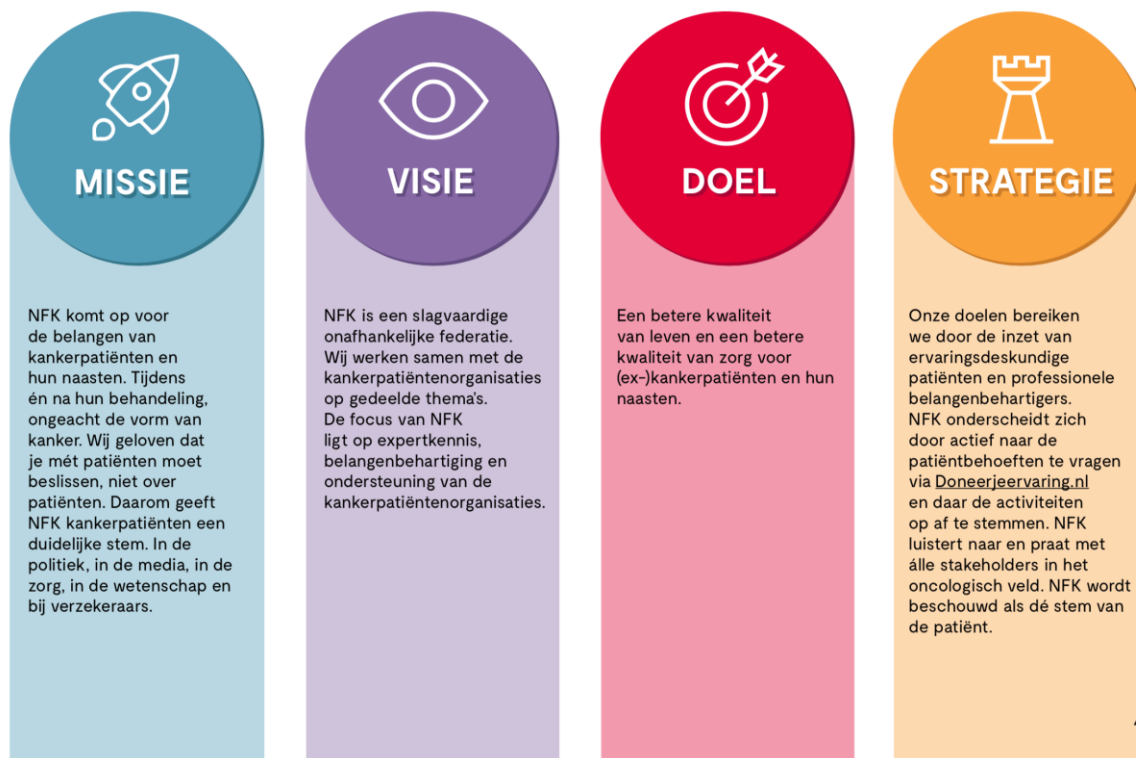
MISSIE

NFK komt op voor de belangen van kankerpatiënten en hun naasten. Tijdens én na hun behandeling, ongeacht de vorm van kanker. Wij geloven dat je mét patiënten moet beslissen, niet over patiënten. Daarom geeft NFK kankerpatiënten een duidelijke stem. In de politiek, in de media, in de zorg, in de wetenschap en bij verzekeraars.

VISIE

NFK is een slagvaardige onafhankelijke federatie. Wij werken samen met de kankerpatiëntenorganisaties op gedeelde thema's. De focus van NFK ligt op expertkennis, belangenbehartiging en ondersteuning van de kankerpatiëntenorganisaties.

DOEL

Een betere kwaliteit van leven en een betere kwaliteit van zorg voor (ex-)kankerpatiënten en hun naasten.

STRATEGIE

Onze doelen bereiken we door de inzet van ervaringsdeskundige patiënten en professionele belangenbehartigers. NFK onderscheidt zich door actief naar de patiëntbehoeften te vragen via Doneerjeervaring.nl en daar de activiteiten op af te stemmen. NFK luistert naar en praat met álle stakeholders in het oncologisch veld. NFK wordt beschouwd als dé stem van de patiënt.